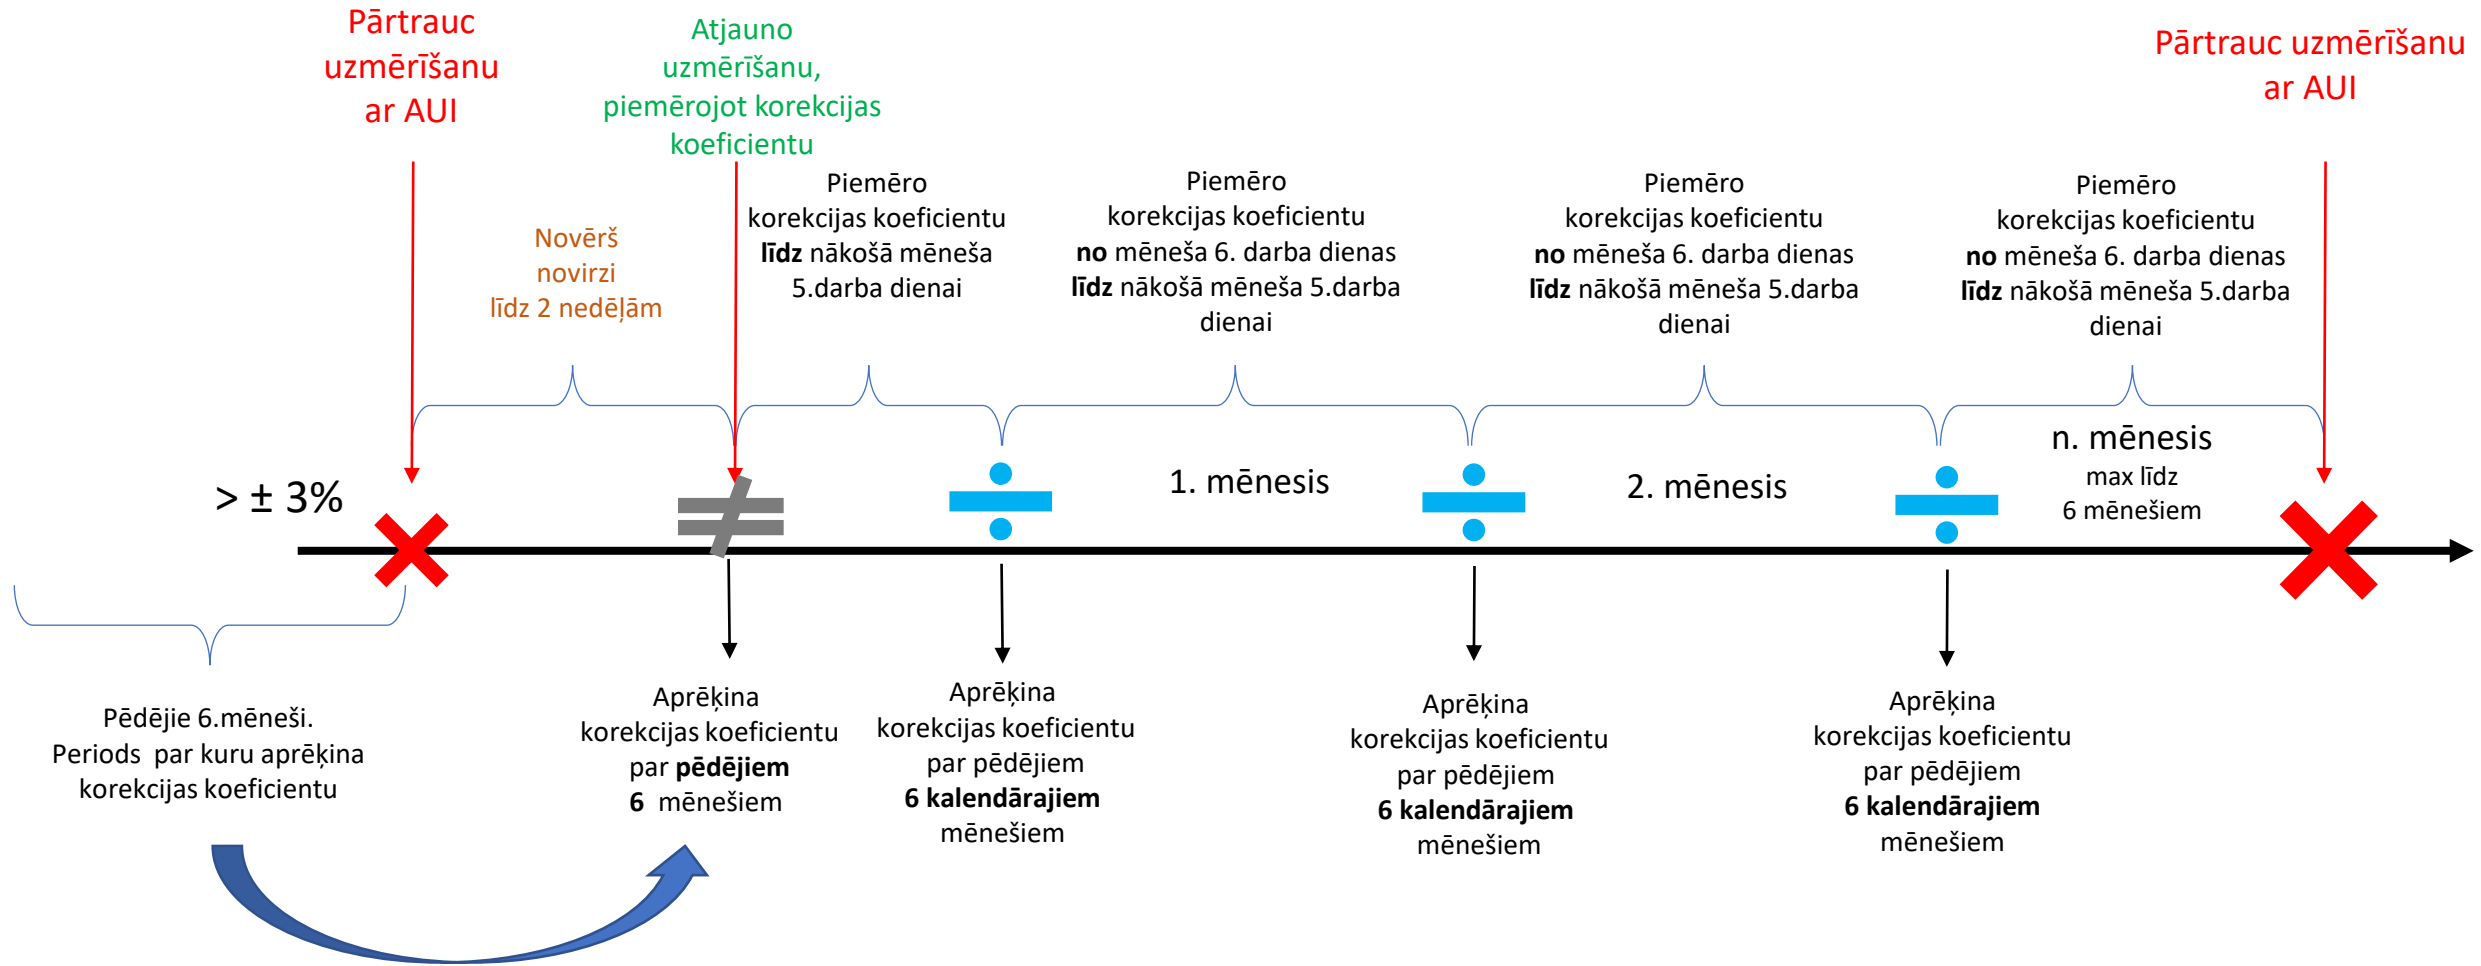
Pārtrauc uzmērīšanu ar AUI

Atjauno uzmērīšanu, piemērojot korekcijas koeficientu

Pārtrauc uzmērīšanu ar AUI

Novērš novirzi līdz 2 nedēļām

Piemēro korekcijas koeficientu **līdz** nākošā mēneša 5.darba dienai

Piemēro korekcijas koeficientu **no** mēneša 6. darba dienas **līdz** nākošā mēneša 5.darba dienai

Piemēro korekcijas koeficientu **no** mēneša 6. darba dienas **līdz** nākošā mēneša 5.darba dienai

Piemēro korekcijas koeficientu **no** mēneša 6. darba dienas **līdz** nākošā mēneša 5.darba dienai

> ± 3%

1. mēnesis

2. mēnesis

n. mēnesis
max līdz 6 mēnešiem

Pēdējie 6.mēneši. Periods par kuru aprēķina korekcijas koeficientu

Aprēķina korekcijas koeficientu par **pēdējiem** **6** mēnešiem

Aprēķina korekcijas koeficientu par pēdējiem **6 kalendārajiem** mēnešiem

Aprēķina korekcijas koeficientu par pēdējiem **6 kalendārajiem** mēnešiem

Aprēķina korekcijas koeficientu par pēdējiem **6 kalendārajiem** mēnešiem